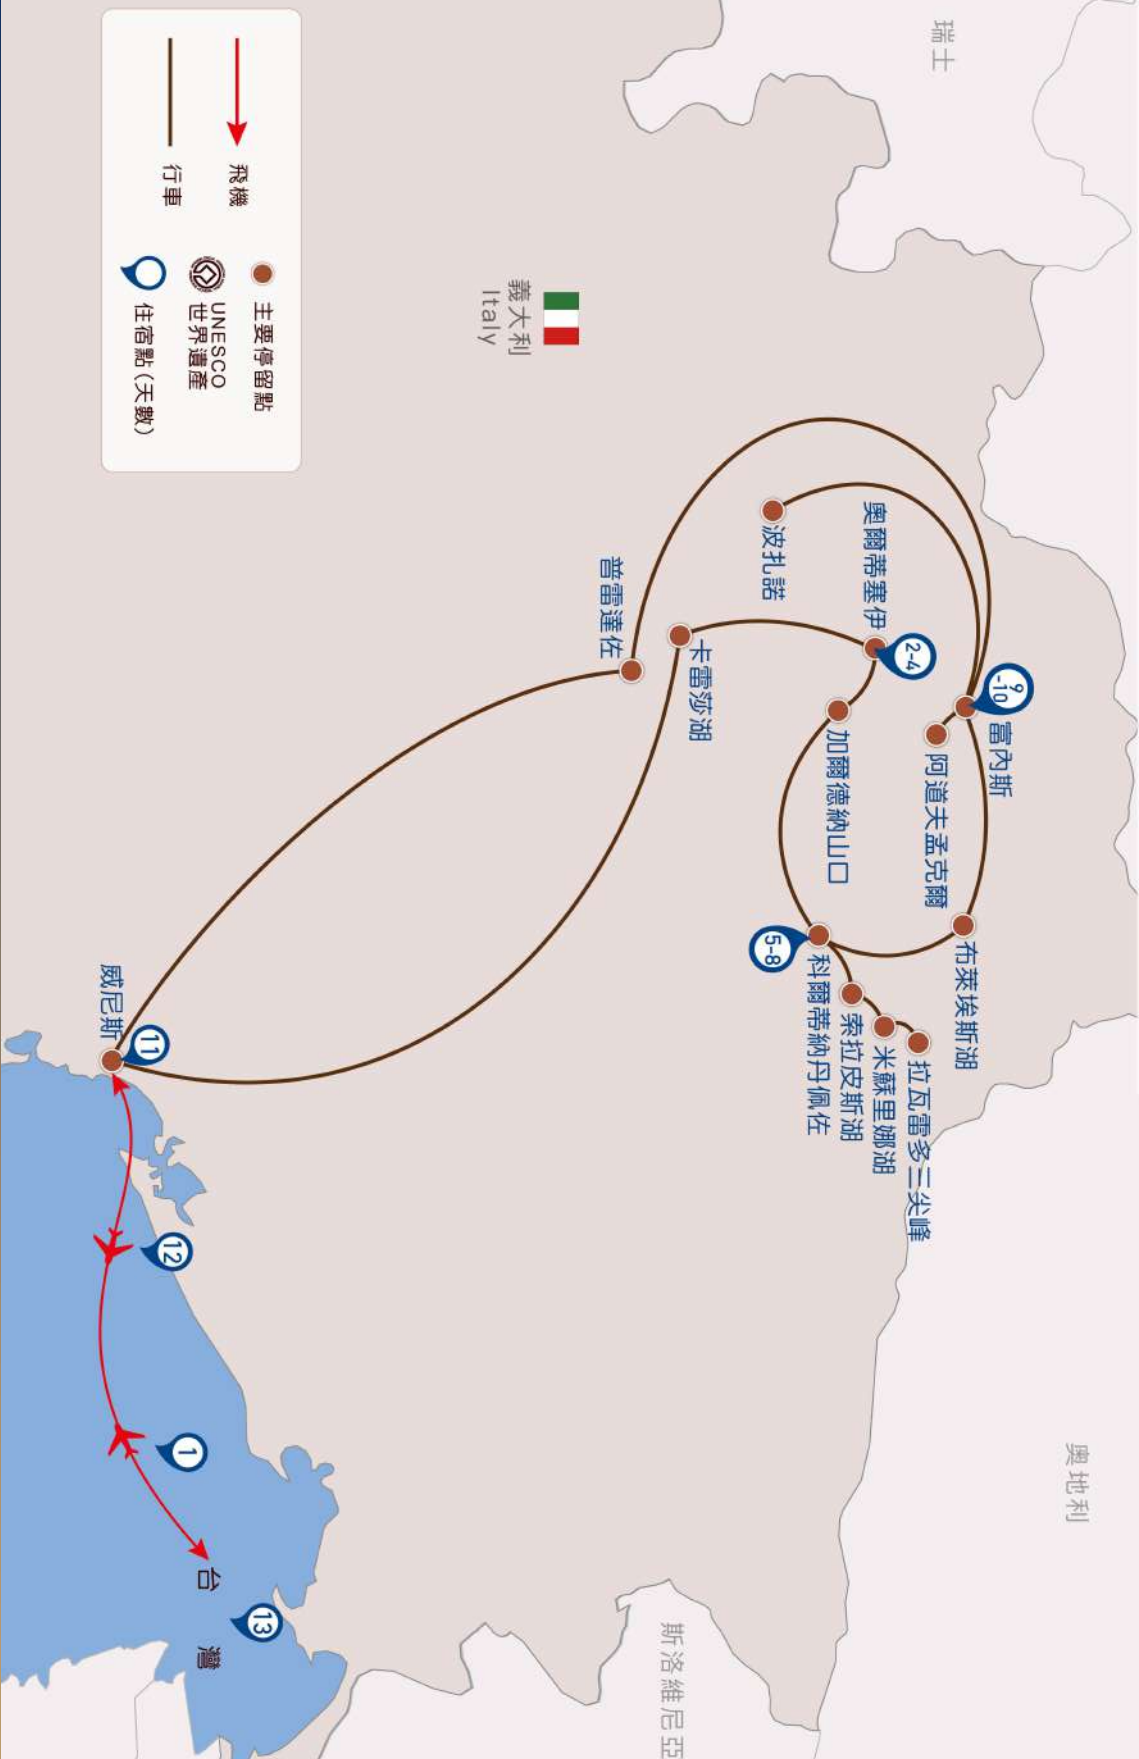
飛機
行車
主要停留點
UNESCO 世界遺產
住宿點（天數）

瑞士

義大利
Italy

奧爾蒂塞伊
2-4
波扎諾
普雷達佐
卡雷莎湖
9-10
富內斯
阿道夫孟克爾
加爾德納山口
布萊埃斯湖
5-8
科爾蒂納丹佩佐
索拉皮斯湖
米蘇里娜湖
拉瓦雷多三尖峰

威尼斯
11
12
1
台
灣
13

奧地利
斯洛維尼亞